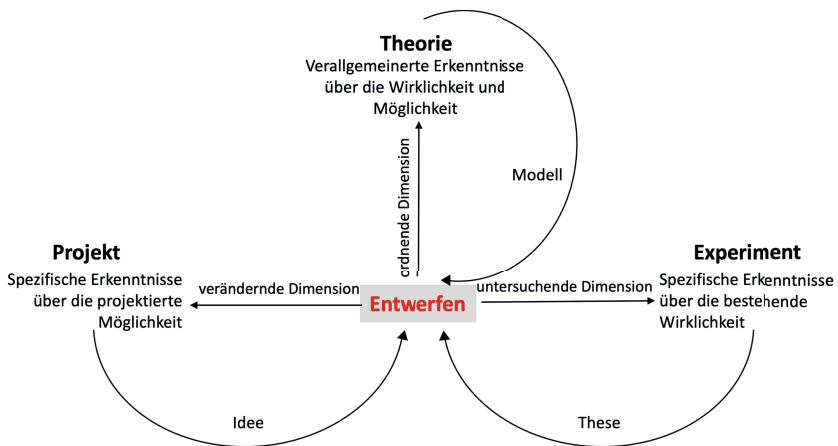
Theorie
Verallgemeinerte Erkenntnisse über die Wirklichkeit und Möglichkeit

Modell

crdnende Dimension

Projekt
Spezifische Erkenntnisse über die projektierte Möglichkeit

verändernde Dimension

Entwerfen

untersuchende Dimension

Experiment
Spezifische Erkenntnisse über die bestehende Wirklichkeit

Idee

These